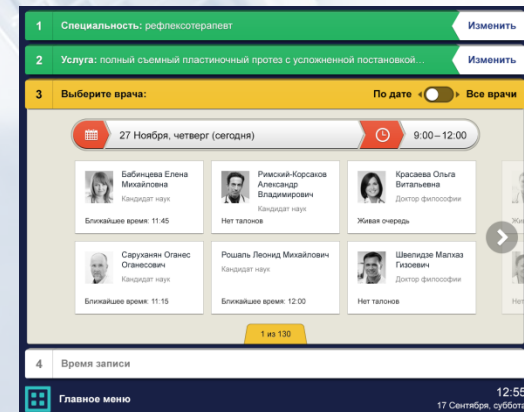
1 Специальность: рефлексотерапевт Изменить

2 Услуга: полный съемный пластиночный протез с усложненной постановкой... Изменить

3 Выберите врача: По дате Все врачи

27 Ноября, четверг (сегодня) 9:00 – 12:00

Бабинцева Елена Михайловна
Кандидат наук
Ближайшее время: 11:45

Римский-Корсаков Александр Владимирович
Кандидат наук
Нет талонов

Красаева Ольга Витальевна
Доктор философии
Живая очередь

Саруханян Оганес Оганесович
Кандидат наук
Ближайшее время: 11:15

Рошаль Леонид Михайлович
Кандидат наук
Ближайшее время: 12:00

Швелидзе Малхаз Гизоевич
Доктор философии
Нет талонов

1 из 130

4 Время записи

Главное меню

12:55
17 Сентября, суббота